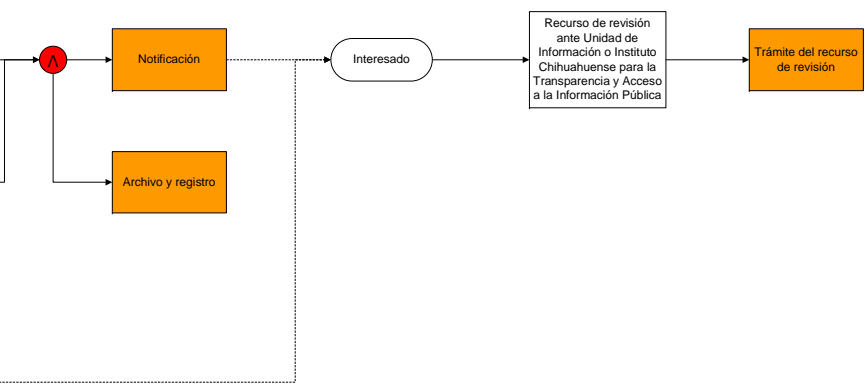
Λ

Notificación

Archivo y registro

Interesado

Recurso de revisión ante Unidad de Información o Instituto Chihuahuense para la Transparencia y Acceso a la Información Pública

Trámite del recurso de revisión